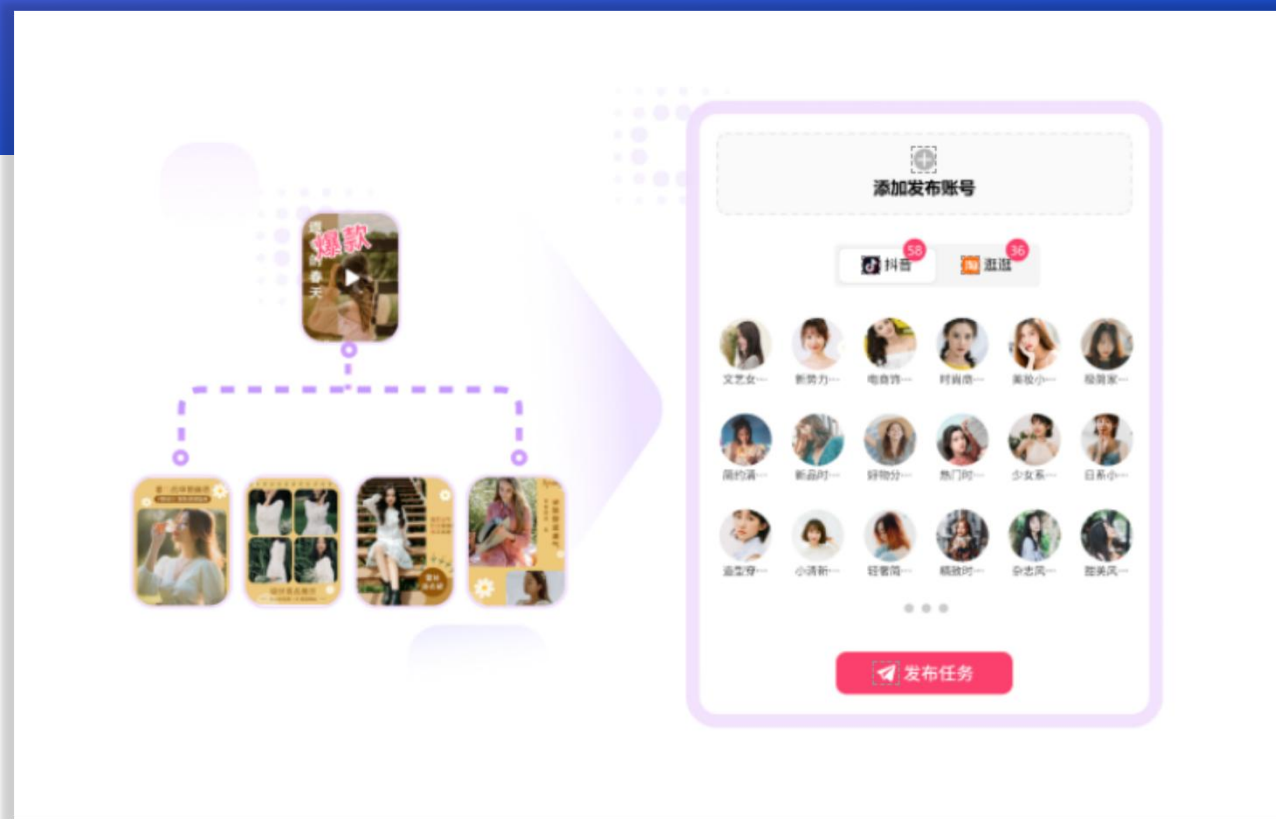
爆款

遇见春天

添加发布账号

抖音 58

逛逛 36

文艺女⋯ 新势力⋯ 电音范⋯ 时尚周⋯ 美妆小⋯ 极简家⋯

简约清⋯ 新品时⋯ 好物分⋯ 热门时⋯ 少女系⋯ 日系小⋯

造型穿⋯ 小清新⋯ 轻奢简⋯ 精致时⋯ 杂志风⋯ 甜美风⋯

发布任务